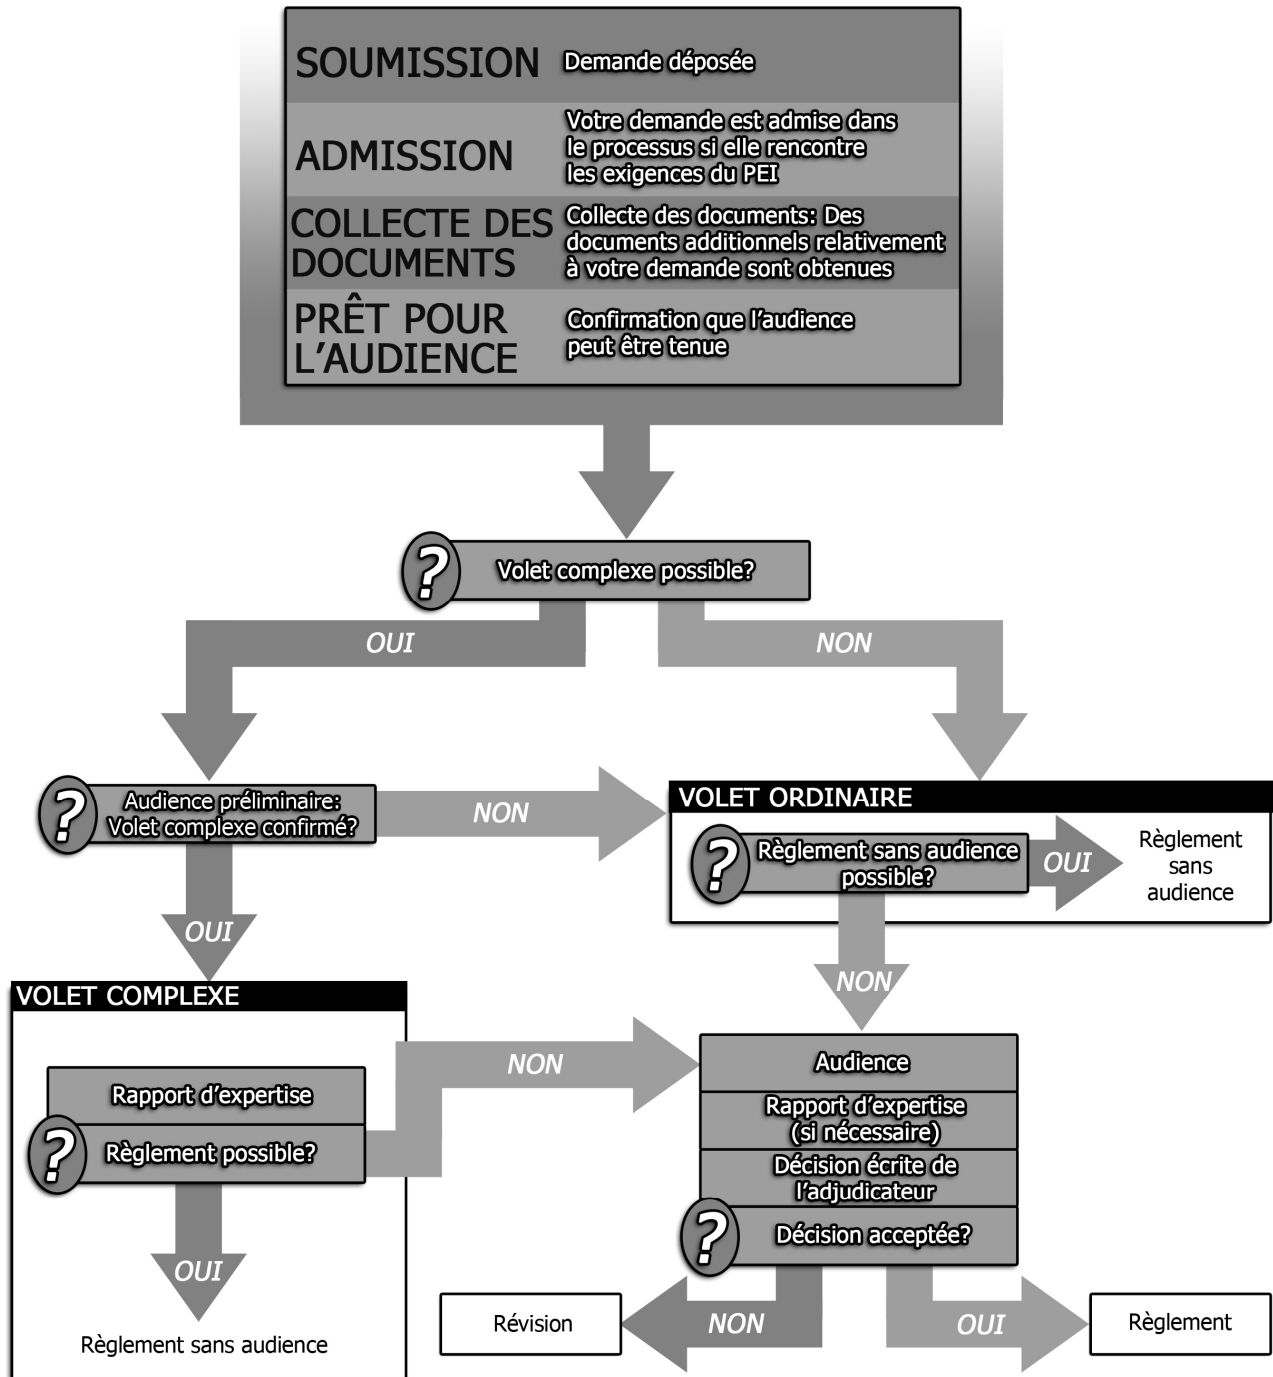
SOUMISSION Demande déposée

ADMISSION Votre demande est admise dans le processus si elle rencontre les exigences du PEI

COLLECTE DES DOCUMENTS Collecte des documents: Des documents additionnels relativement à votre demande sont obtenues

PRÊT POUR L'AUDIENCE Confirmation que l'audience peut être tenue

? Volet complexe possible?

OUI

NON

? Audience préliminaire: Volet complexe confirmé?

NON

VOLET ORDINAIRE

? Règlement sans audience possible?

OUI

Règlement sans audience

OUI

NON

VOLET COMPLEXE

Rapport d'expertise

? Règlement possible?

NON

OUI

Règlement sans audience

Audience

Rapport d'expertise (si nécessaire)

Décision écrite de l'adjudicateur

? Décision acceptée?

Révision

NON

OUI

Règlement